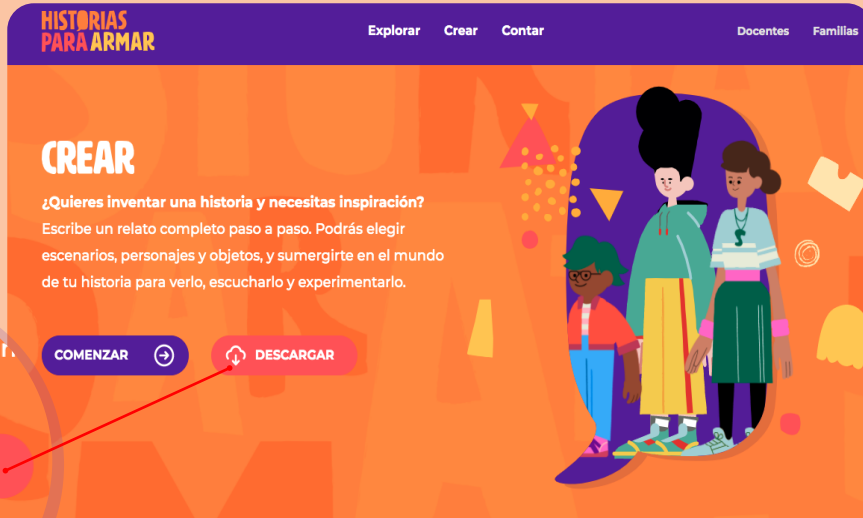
HISTORIAS PARA ARMAR

Explorar Crear Contar

Docentes Familias

CREAR

¿Quieres inventar una historia y necesitas inspiración?

Escribe un relato completo paso a paso. Podrás elegir escenarios, personajes y objetos, y sumergirte en el mundo de tu historia para verlo, escucharlo y experimentarlo.

COMENZAR

DESCARGAR